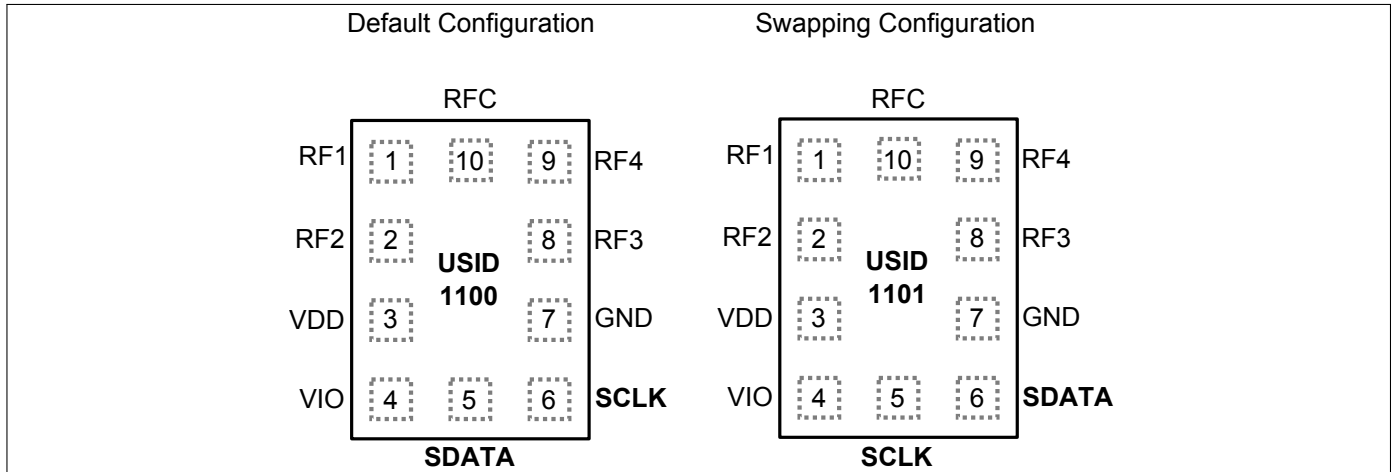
Default Configuration

RFC

RF1 1 10 9 RF4

RF2 2 8 RF3

USID
1100

VDD 3 7 GND

VIO 4 5 6 SCLK

SDATA

Swapping Configuration

RFC

RF1 1 10 9 RF4

RF2 2 8 RF3

USID
1101

VDD 3 7 GND

VIO 4 5 6 SDATA

SCLK